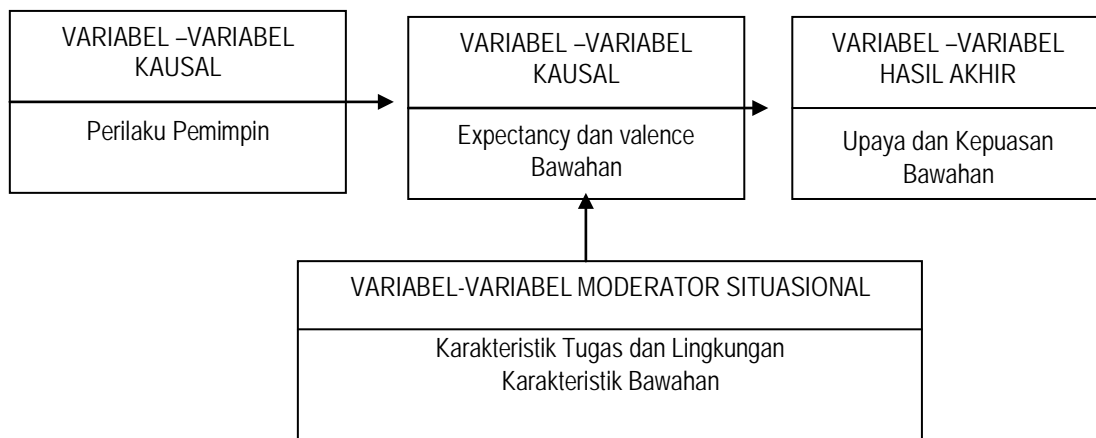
VARIABEL –VARIABEL KAUSAL

Perilaku Pemimpin

VARIABEL –VARIABEL KAUSAL

Expectancy dan valence Bawahan

VARIABEL –VARIABEL HASIL AKHIR

Upaya dan Kepuasan Bawahan

VARIABEL-VARIABEL MODERATOR SITUASIONAL

Karakteristik Tugas dan Lingkungan
Karakteristik Bawahan